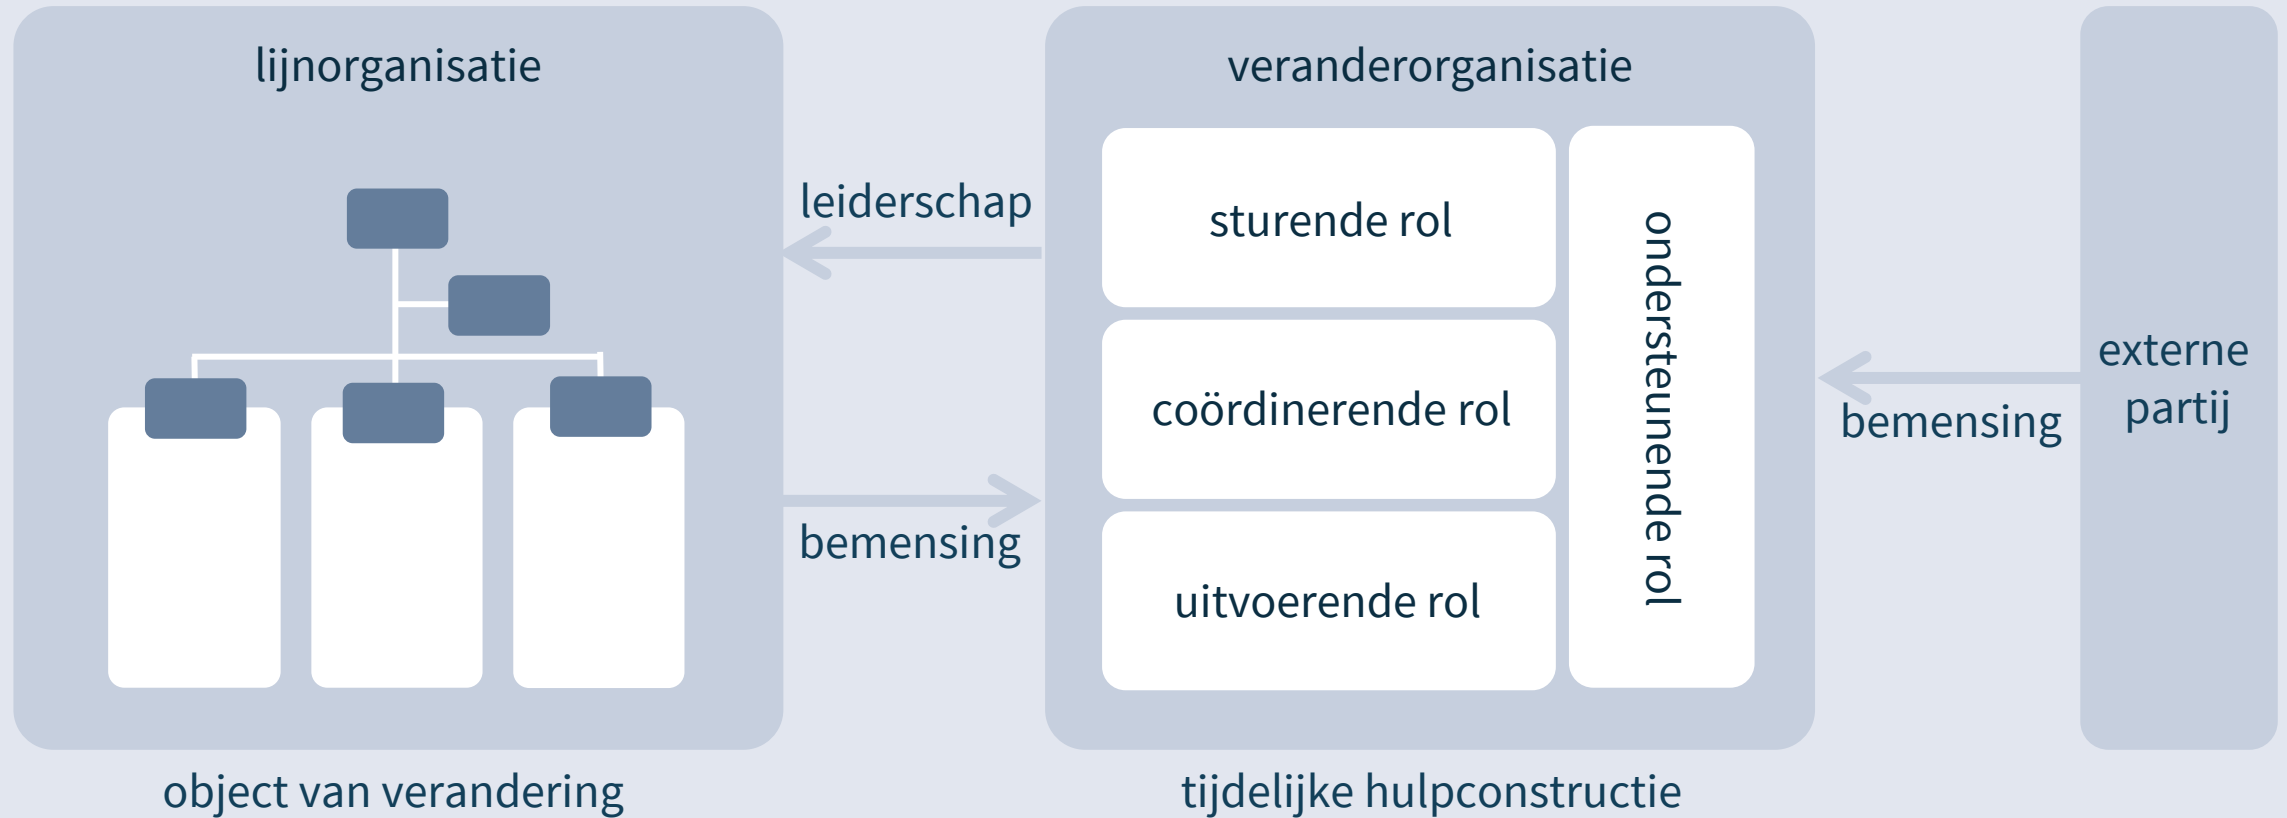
lijnorganisatie

leiderschap

bemensing

veranderorganisatie

sturende rol

coördinerende rol

uitvoerende rol

ondersteunende rol

bemensing

externe partij

object van verandering

tijdelijke hulpconstructie